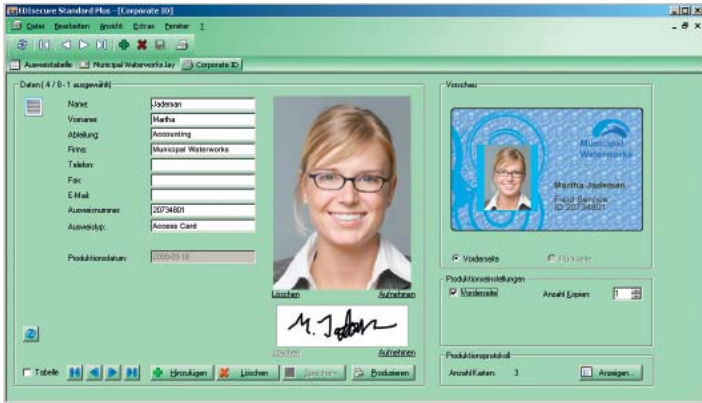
IDEsecure Standard Plus - [Corporate ID]

Datei Bearbeiten Ansicht Extras Fenster ?

Auswahltabelle | Municipal Waterworks Jay | Corporate ID

Daten ( 4 / 8 - 1 ausgewählt)

| | |
|---|---|
| Name: | Jademan |
| Vorname: | Martha |
| Abteilung: | Accounting |
| Firma: | Municipal Waterworks |
| Telefon: | |
| Fax: | |
| E-Mail: | |
| Ausweisnummer: | 20734801 |
| Ausweistyp: | Access Card |

Produktionsdatum: 2005-03-18

Löschen Aufnehmen

M. Jadem

Löschen Aufnehmen

Tabelle

Hinzufügen Löschen Speichern Produzieren

Vorschau

Municipal Waterworks

Martha Jademan
Field Service
ID 20734801

Vorderseite Rückseite

Produktionseinstellungen

Vorderseite Anzahl Kopien: 1

Produktionsprotokoll

Anzahl Karten: 3 Anzeigen...